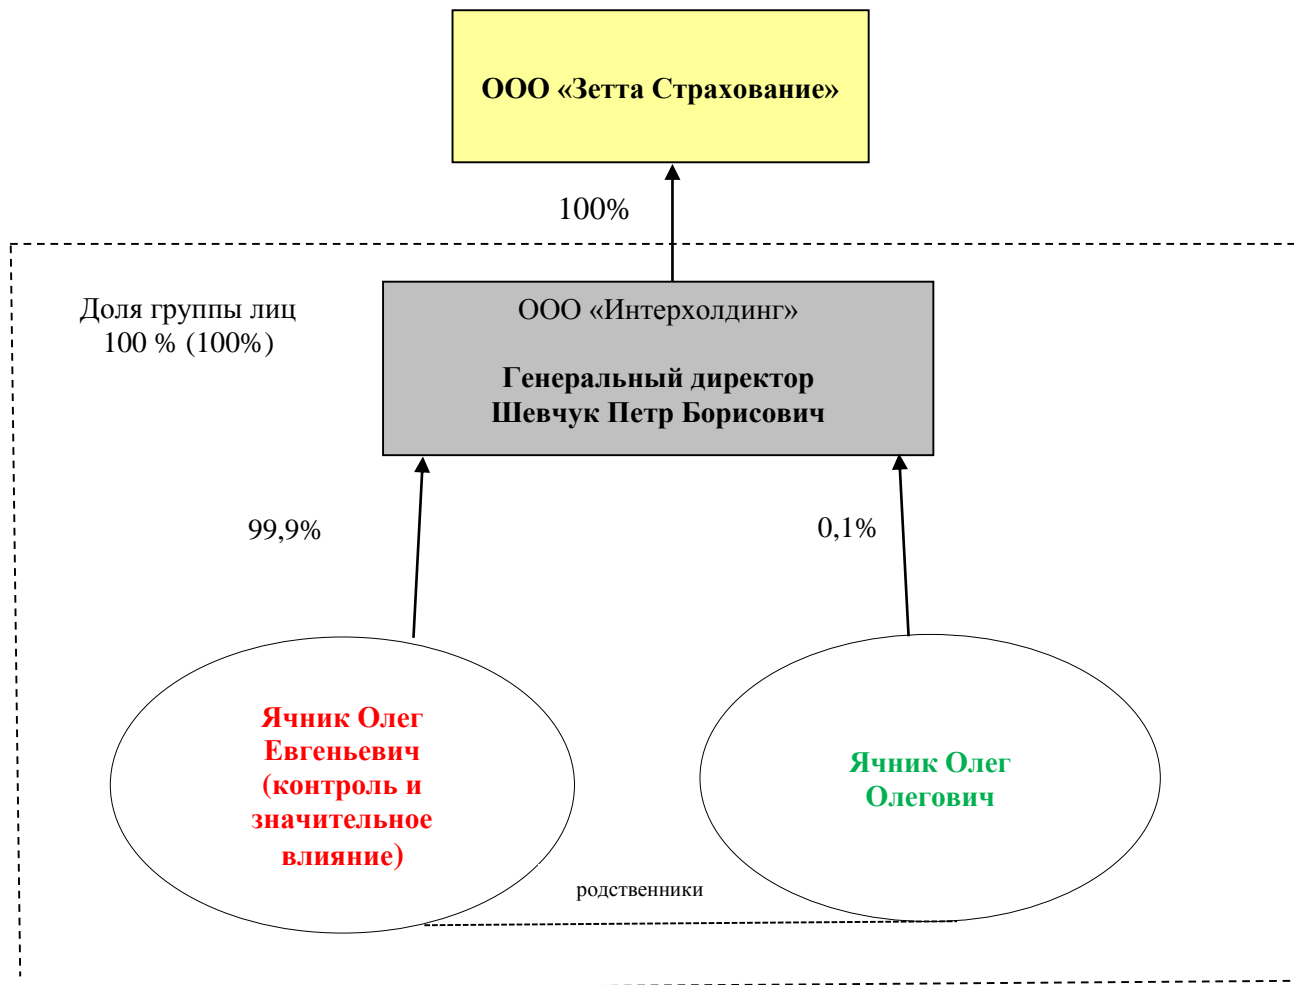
ООО «Зетта Страхование»

100%

Доля группы лиц 100 % (100%)

ООО «Интерхолдинг»

Генеральный директор Шевчук Петр Борисович

99,9%

0,1%

Ячник Олег Евгеньевич (контроль и значительное влияние)

Ячник Олег Олегович

родственники